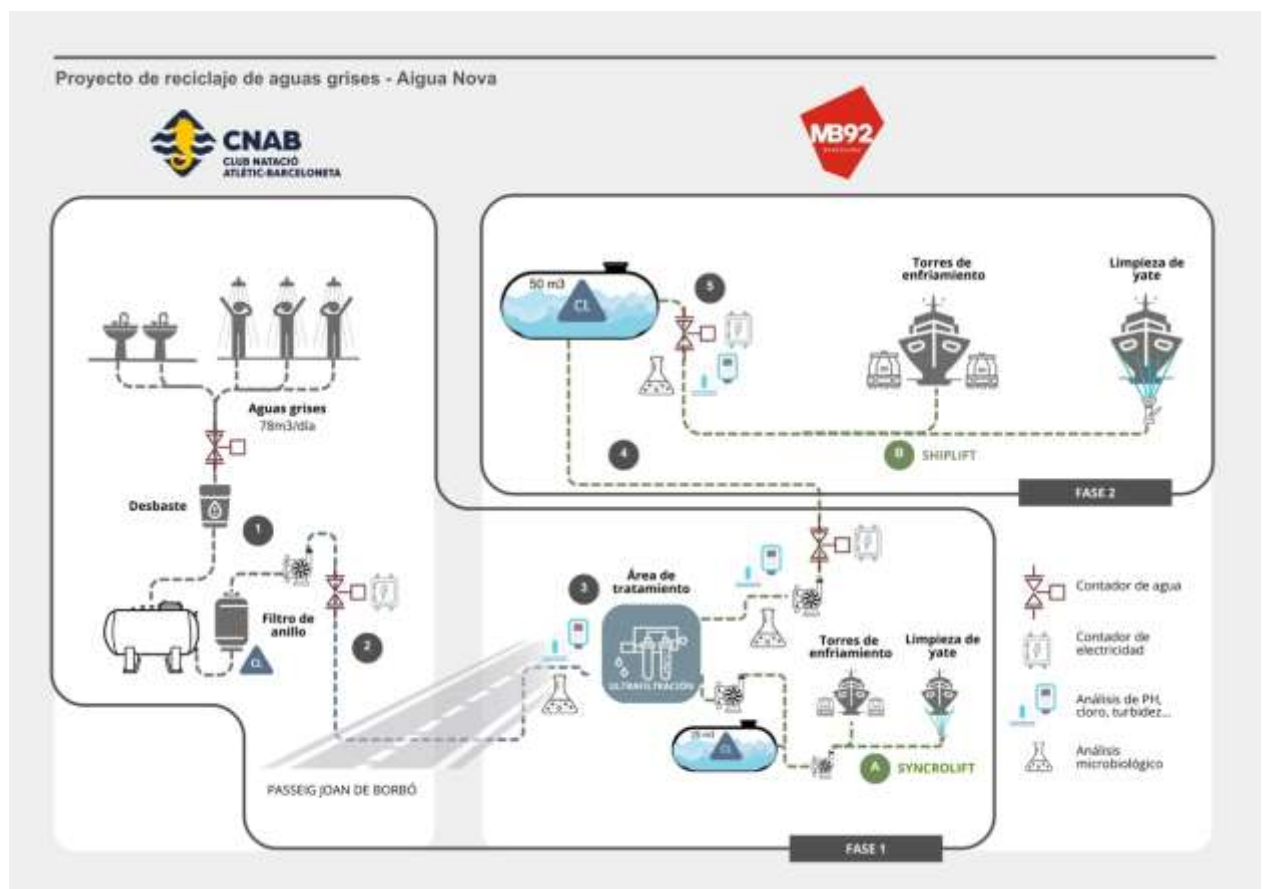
Proyecto de reciclaje de aguas grises - Aigua Nova

CNAB
CLUB NATACIÓ ATLÈTIC-BARCELONETA

MB92

50 m3

CL

5

Torres de enfriamiento

Limpieza de yate

4

B SHIPLIFT

FASE 2

Aguas grises
78m3/día

Desbaste

1

Filtro de anillo

CL

2

3

Área de tratamiento

ULTRAFILTRACIÓN

Torres de enfriamiento

Limpieza de yate

CL

A SYNCROLIFT

PASSEIG JOAN DE BORBÓ

FASE 1

Contador de agua

Contador de electricidad

Análisis de PH, cloro, turbidez...

Análisis microbiológico